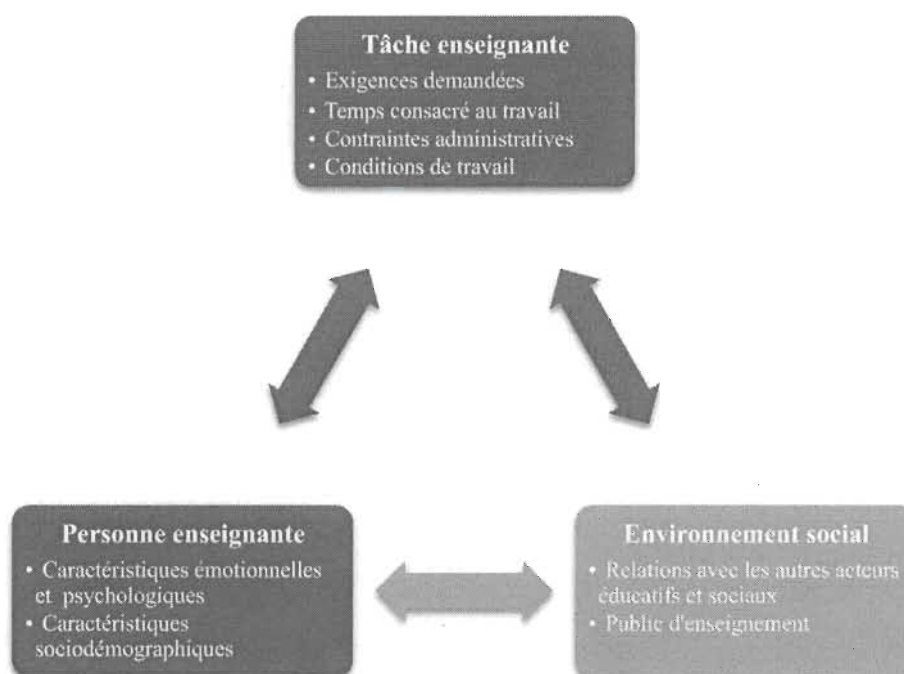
Tâche enseignante
• Exigences demandées
• Temps consacré au travail
• Contraintes administratives
• Conditions de travail

Personne enseignante
• Caractéristiques émotionnelles et psychologiques
• Caractéristiques sociodémographiques

Environnement social
• Relations avec les autres acteurs éducatifs et sociaux
• Public d'enseignement